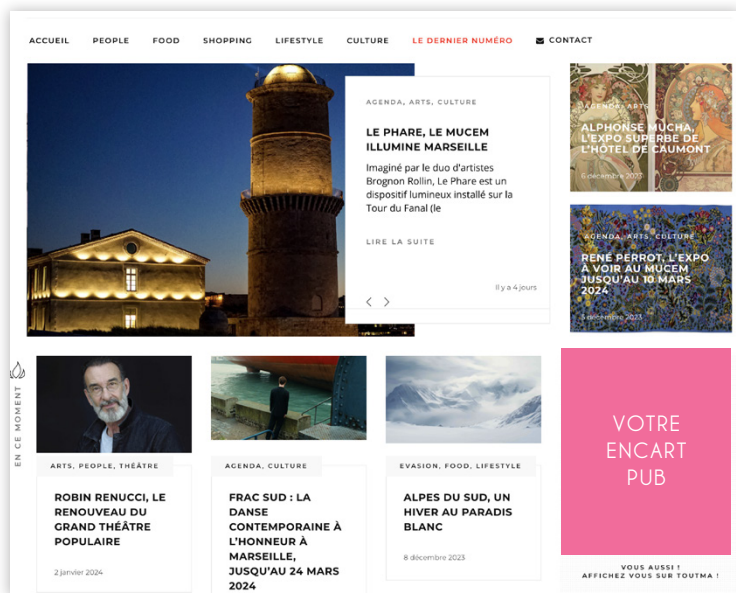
ACCUEIL PEOPLE FOOD SHOPPING LIFESTYLE CULTURE LE DERNIER NUMÉRO CONTACT

AGENDA, ARTS, CULTURE

LE PHARE, LE MUCEM ILLUMINE MARSEILLE

Imaginé par le duo d'artistes Brognon Rollin, Le Phare est un dispositif lumineux installé sur la Tour du Fanal (le

LIRE LA SUITE

Il y a 4 jours

AGENDA, ARTS

ALPHONSE MUCHA, L'EXPO SUPERBE DE L'HÔTEL DE CAUMONT

6 décembre 2023

AGENDA, ARTS, CULTURE

RENÉ PERROT, L'EXPO À VOIR AU MUCEM JUSQU'AU 10 MARS 2024

5 décembre 2023

EN CE MOMENT

ARTS, PEOPLE, THÉÂTRE

ROBIN RENUCCI, LE RENOUVEAU DU GRAND THÉÂTRE POPULAIRE

2 janvier 2024

AGENDA, CULTURE

FRAC SUD : LA DANSE CONTEMPORAINE À L'HONNEUR À MARSEILLE, JUSQU'AU 24 MARS 2024

EVASION, FOOD, LIFESTYLE

ALPES DU SUD, UN HIVER AU PARADIS BLANC

8 décembre 2023

VOTRE ENCART PUB

VOUS AUSSI ! AFFICHEZ VOUS SUR TOUTMA !